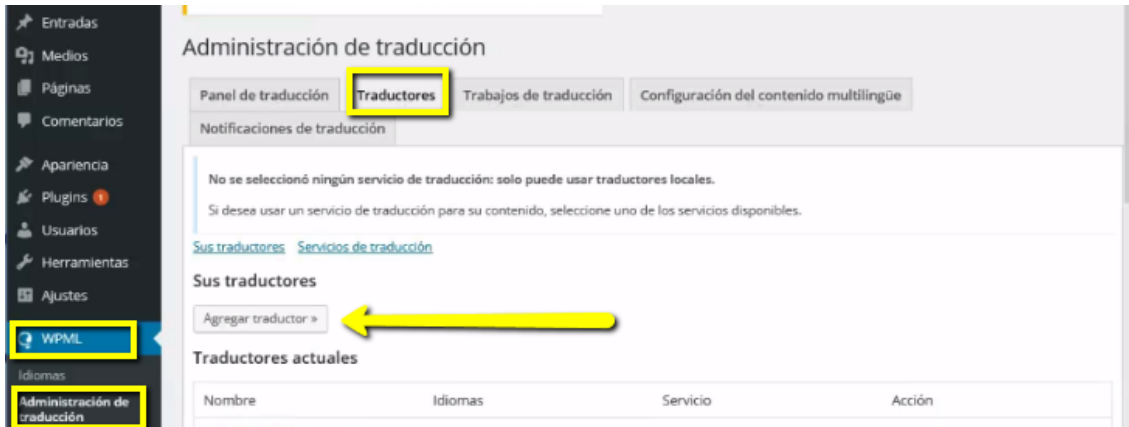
Entradas
Medios
Páginas
Comentarios
Apariencia
Plugins 1
Usuarios
Herramientas
Ajustes
WPML
Idiomas
Administración de traducción

Administración de traducción

Panel de traducción | Traductores | Trabajos de traducción | Configuración del contenido multilingüe | Notificaciones de traducción

No se seleccionó ningún servicio de traducción: solo puede usar traductores locales.

Si desea usar un servicio de traducción para su contenido, seleccione uno de los servicios disponibles.

Sus traductores Servicios de traducción

Sus traductores

Agregar traductor »

Traductores actuales

| Nombre | Idiomas | Servicio | Acción |
|---|---|---|---|